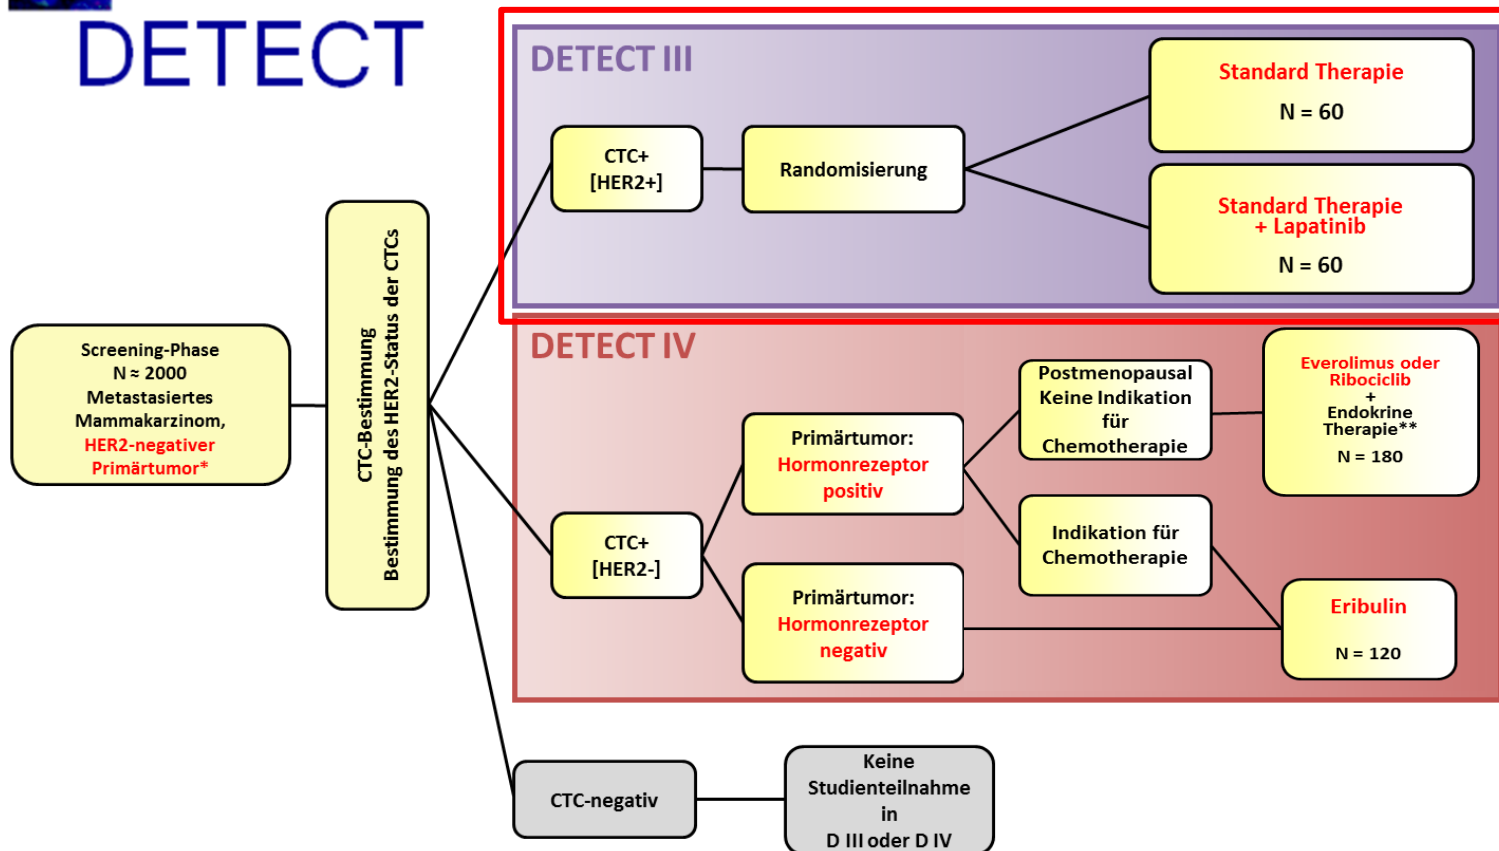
DETECT

DETECT III

CTC+
[HER2+]

Randomisierung

Standard Therapie
N = 60

Standard Therapie
+ Lapatinib
N = 60

Screening-Phase
N ≈ 2000
Metastasiertes
Mammakarzinom,
HER2-negativer
Primärtumor*

CTC-Bestimmung
Bestimmung des HER2-Status der CTCs

DETECT IV

Primärtumor:
Hormonrezeptor
positiv

Postmenopausal
Keine Indikation
für
Chemotherapie

Everolimus oder
Ribociclib
+
Endokrine
Therapie**
N = 180

CTC+
[HER2-]

Indikation für
Chemotherapie

Primärtumor:
Hormonrezeptor
negativ

Eribulin
N = 120

CTC-negativ

Keine
Studienteilnahme
in
D III oder D IV